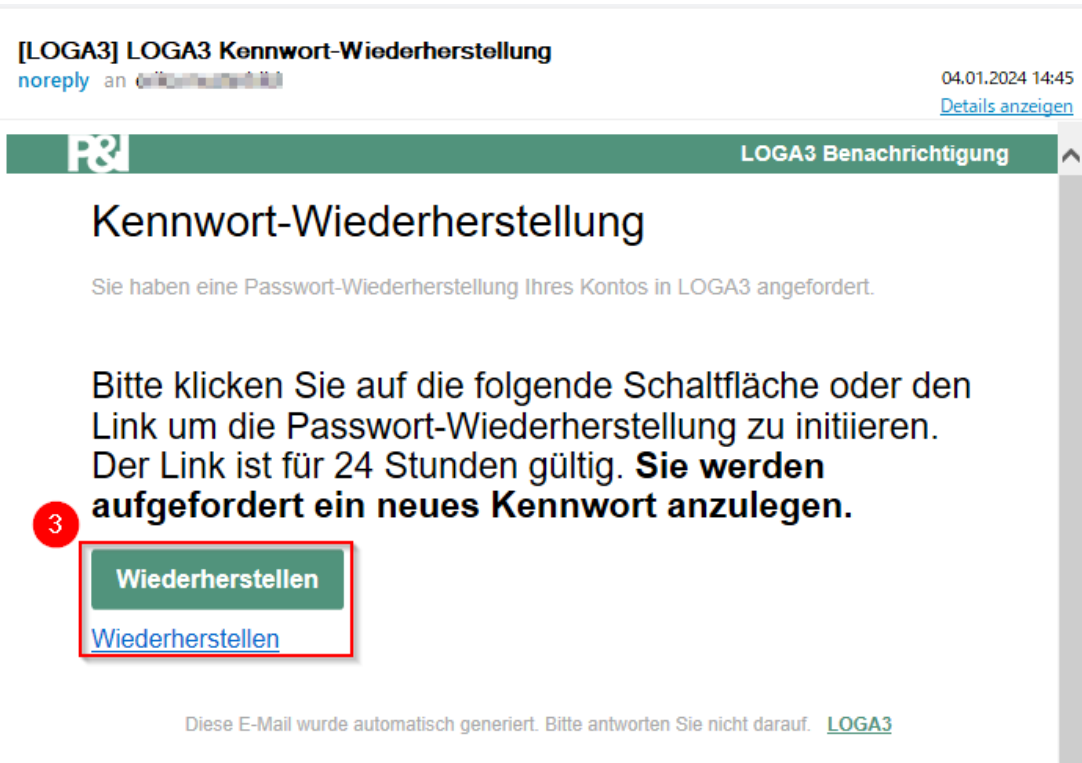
[LOGA3] LOGA3 Kennwort-Wiederherstellung
noreply an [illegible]

04.01.2024 14:45
Details anzeigen

P&I

LOGA3 Benachrichtigung

Kennwort-Wiederherstellung

Sie haben eine Passwort-Wiederherstellung Ihres Kontos in LOGA3 angefordert.

Bitte klicken Sie auf die folgende Schaltfläche oder den Link um die Passwort-Wiederherstellung zu initiieren. Der Link ist für 24 Stunden gültig. **Sie werden aufgefordert ein neues Kennwort anzulegen.**

3

Wiederherstellen

Wiederherstellen

Diese E-Mail wurde automatisch generiert. Bitte antworten Sie nicht darauf. LOGA3